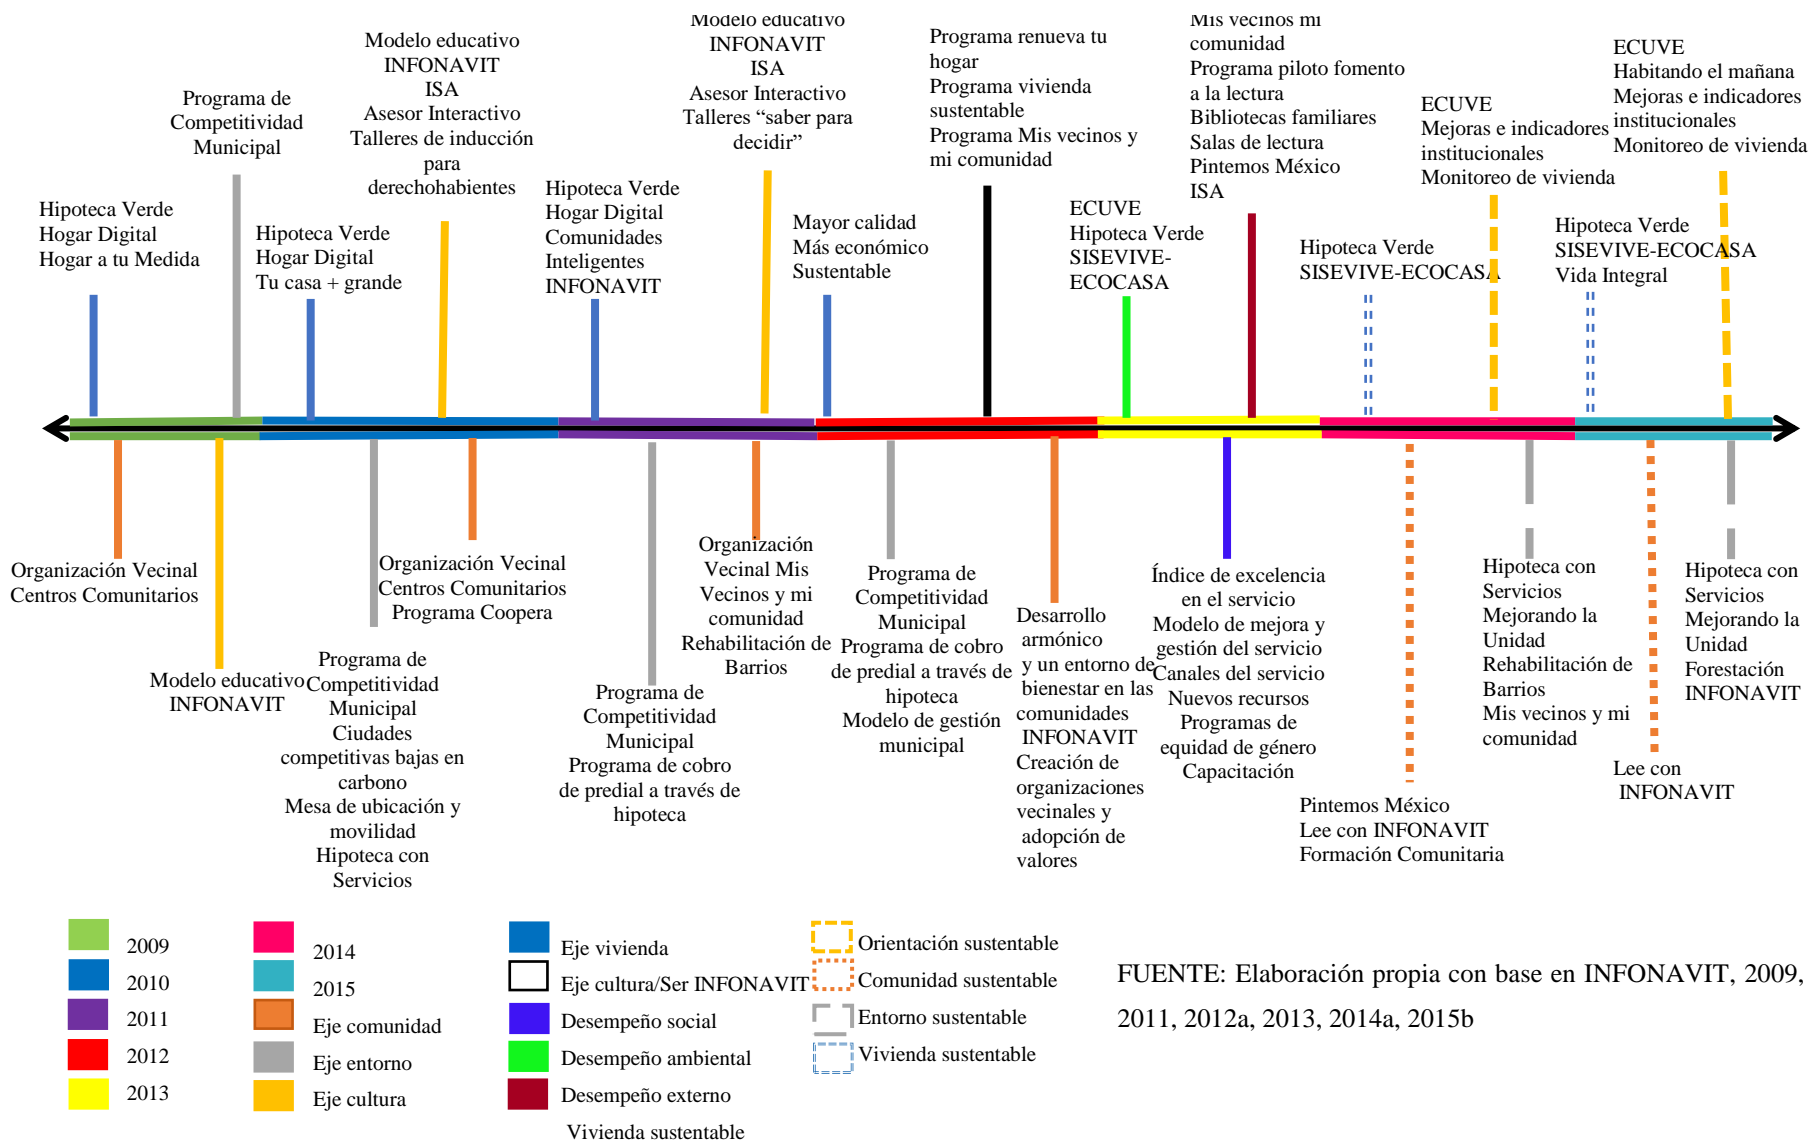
Hipoteca Verde
Hogar Digital
Hogar a tu Medida

Programa de
Competitividad
Municipal

Hipoteca Verde
Hogar Digital
Tu casa + grande

Modelo educativo
INFONAVIT
ISA
Asesor Interactivo
Talleres de inducción para derechohabientes

Hipoteca Verde
Hogar Digital
Comunidades
Inteligentes
INFONAVIT

Modelo educativo
INFONAVIT
ISA
Asesor Interactivo
Talleres "saber para decidir"

Mayor calidad
Más económico
Sustentable

Programa renueva tu hogar
Programa vivienda sustentable
Programa Mis vecinos y mi comunidad

ECUVE
Hipoteca Verde
SISEVIVE-ECOCASA

Mis vecinos mi comunidad
Programa piloto fomento a la lectura
Bibliotecas familiares
Salas de lectura
Pintemos México
ISA

Hipoteca Verde
SISEVIVE-ECOCASA

ECUVE
Mejoras e indicadores institucionales
Monitoreo de vivienda

Hipoteca Verde
SISEVIVE-ECOCASA
Vida Integral

ECUVE
Habitando el mañana
Mejoras e indicadores institucionales
Monitoreo de vivienda

Organización Vecinal
Centros Comunitarios

Modelo educativo
INFONAVIT

Programa de
Competitividad
Municipal
Ciudades competitivas bajas en carbono
Mesa de ubicación y movilidad
Hipoteca con Servicios

Organización Vecinal
Centros Comunitarios
Programa Coopera

Programa de
Competitividad
Municipal
Programa de cobro de predial a través de hipoteca

Organización Vecinal Mis Vecinos y mi comunidad
Rehabilitación de Barrios

Programa de
Competitividad
Municipal
Programa de cobro de predial a través de hipoteca
Modelo de gestión municipal

Desarrollo armónico y un entorno de bienestar en las comunidades
INFONAVIT
Creación de organizaciones vecinales y adopción de valores

Índice de excelencia en el servicio
Modelo de mejora y gestión del servicio
Canales del servicio
Nuevos recursos
Programas de equidad de género
Capacitación

Pintemos México
Lee con INFONAVIT
Formación Comunitaria

Hipoteca con Servicios
Mejorando la Unidad
Rehabilitación de Barrios
Mis vecinos y mi comunidad

Lee con INFONAVIT

Hipoteca con Servicios
Mejorando la Unidad
Forestación
INFONAVIT

2009
2010
2011
2012
2013
2014
2015
Eje comunidad
Eje entorno
Eje cultura
Eje vivienda
Eje cultura/Ser INFONAVIT
Desempeño social
Desempeño ambiental
Desempeño externo
Vivienda sustentable
Orientación sustentable
Comunidad sustentable
Entorno sustentable
Vivienda sustentable

FUENTE: Elaboración propia con base en INFONAVIT, 2009, 2011, 2012a, 2013, 2014a, 2015b